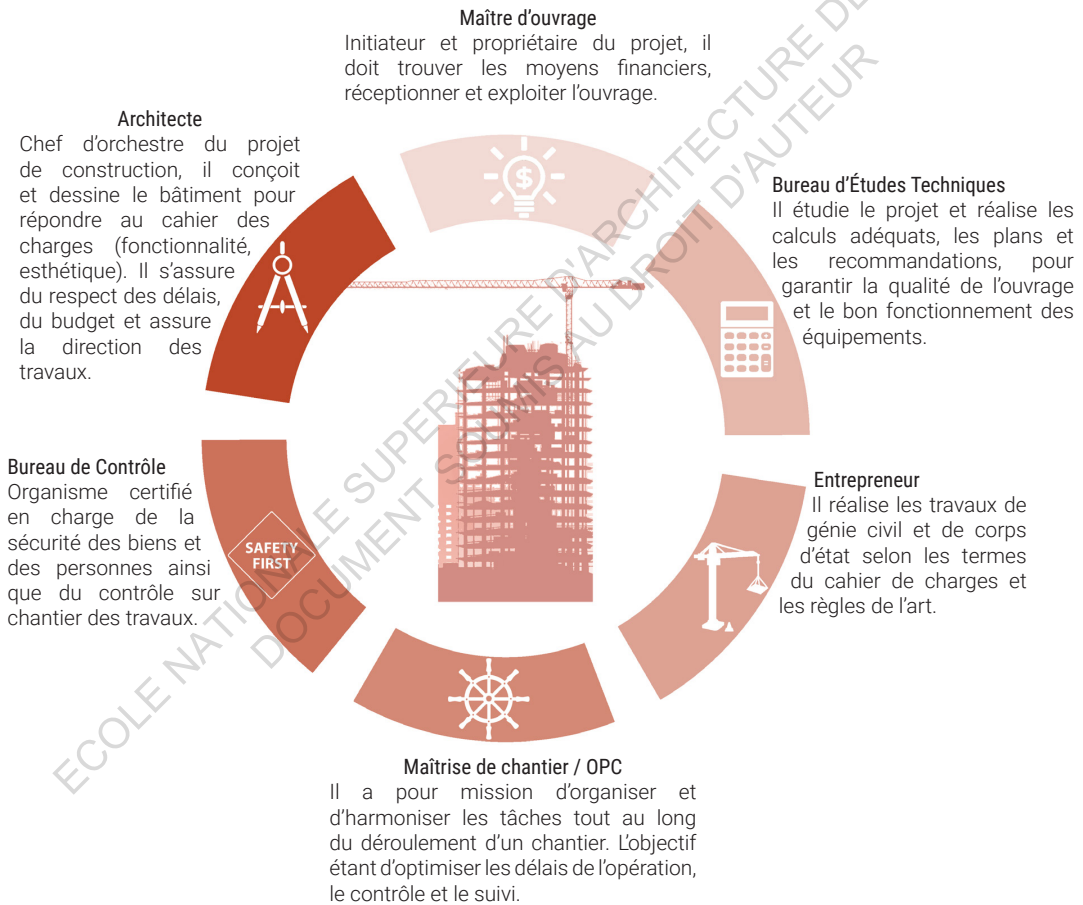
Maître d'ouvrage
Initiateur et propriétaire du projet, il doit trouver les moyens financiers, réceptionner et exploiter l'ouvrage.

Architecte
Chef d'orchestre du projet de construction, il conçoit et dessine le bâtiment pour répondre au cahier des charges (fonctionnalité, esthétique). Il s'assure du respect des délais, du budget et assure la direction des travaux.

Bureau d'Études Techniques
Il étudie le projet et réalise les calculs adéquats, les plans et les recommandations, pour garantir la qualité de l'ouvrage et le bon fonctionnement des équipements.

Bureau de Contrôle
Organisme certifié en charge de la sécurité des biens et des personnes ainsi que du contrôle sur chantier des travaux.

SAFETY FIRST

Entrepreneur
Il réalise les travaux de génie civil et de corps d'état selon les termes du cahier de charges et les règles de l'art.

Maîtrise de chantier / OPC
Il a pour mission d'organiser et d'harmoniser les tâches tout au long du déroulement d'un chantier. L'objectif étant d'optimiser les délais de l'opération, le contrôle et le suivi.

ECOLE NATIONALE SUPERIEURE D'ARCHITECTURE DE
DOCUMENT SOUMIS AU DROIT D'AUTEUR